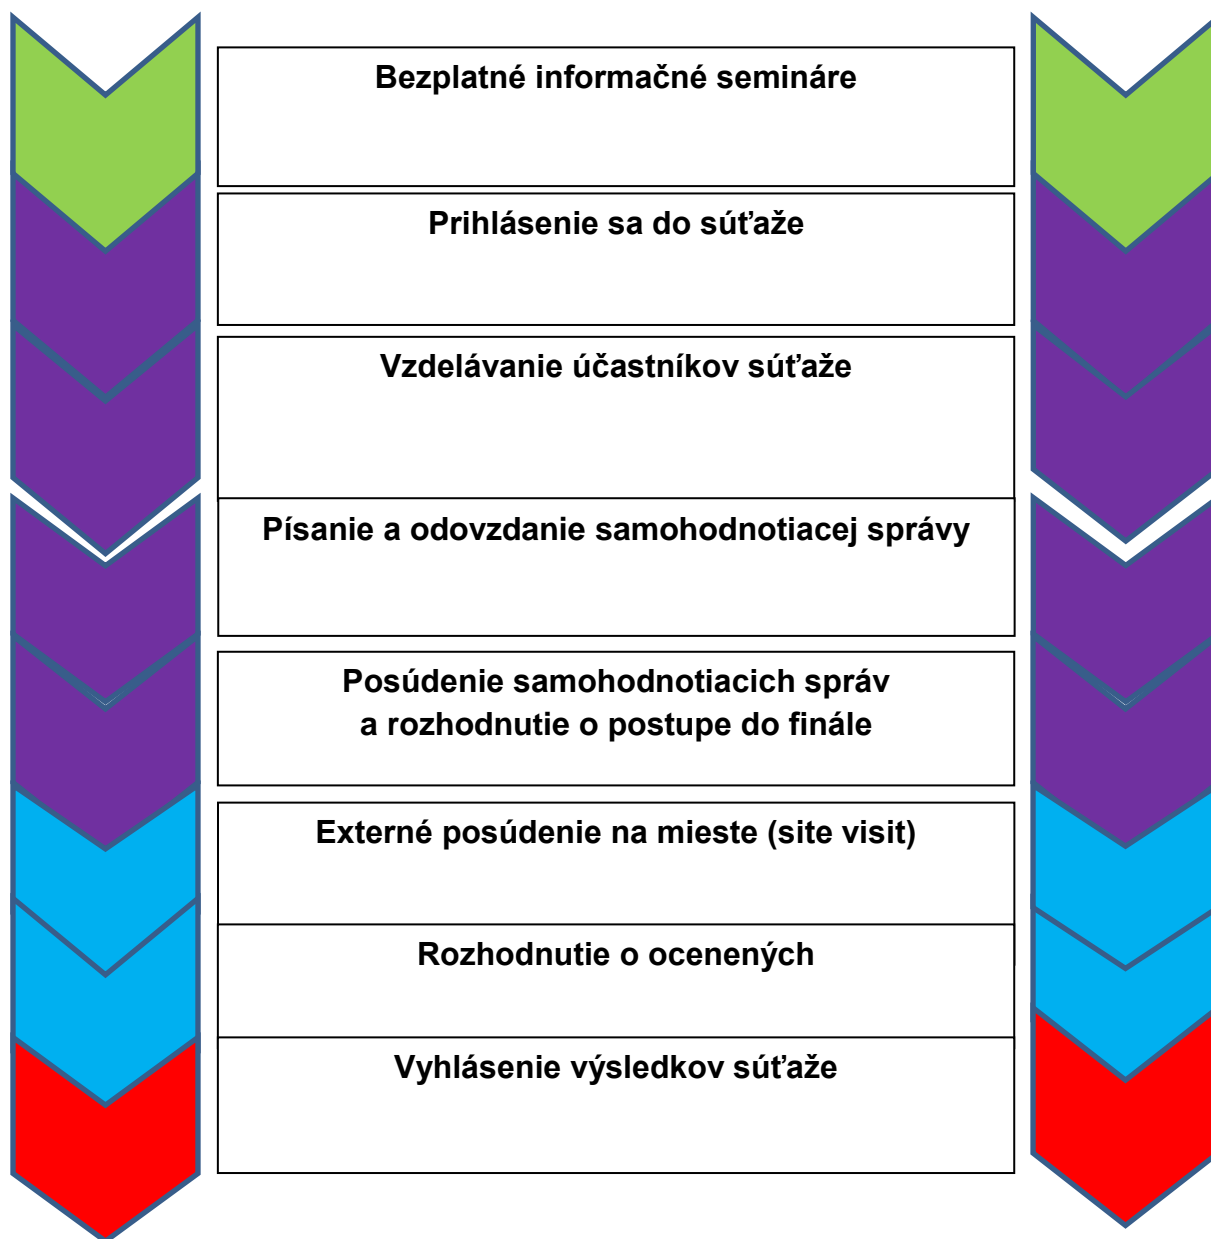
Bezplatné informačné semináre

Prihlásenie sa do súťaže

Vzdelávanie účastníkov súťaže

Písanie a odovzdanie samohodnotiacej správy

Posúdenie samohodnotiacich správ a rozhodnutie o postupe do finále

Externé posúdenie na mieste (site visit)

Rozhodnutie o ocenených

Vyhlásenie výsledkov súťaže